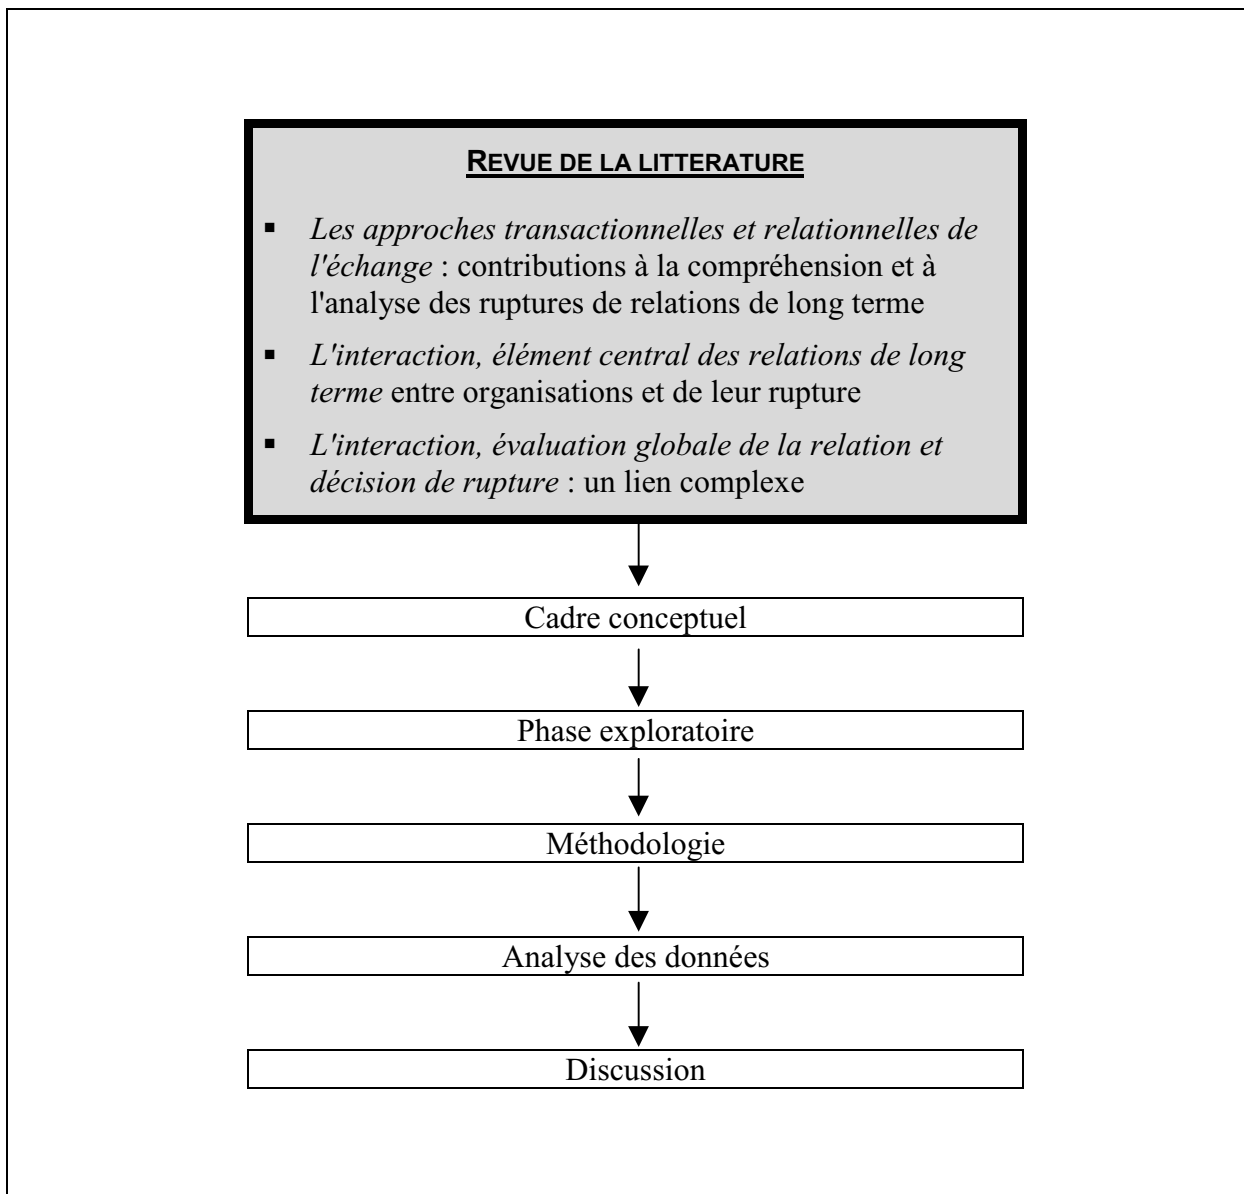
REVUE DE LA LITTERATURE

- Les approches transactionnelles et relationnelles de l'échange : contributions à la compréhension et à l'analyse des ruptures de relations de long terme
- L'interaction, élément central des relations de long terme entre organisations et de leur rupture
- L'interaction, évaluation globale de la relation et décision de rupture : un lien complexe

Cadre conceptuel

Phase exploratoire

Méthodologie

Analyse des données

Discussion